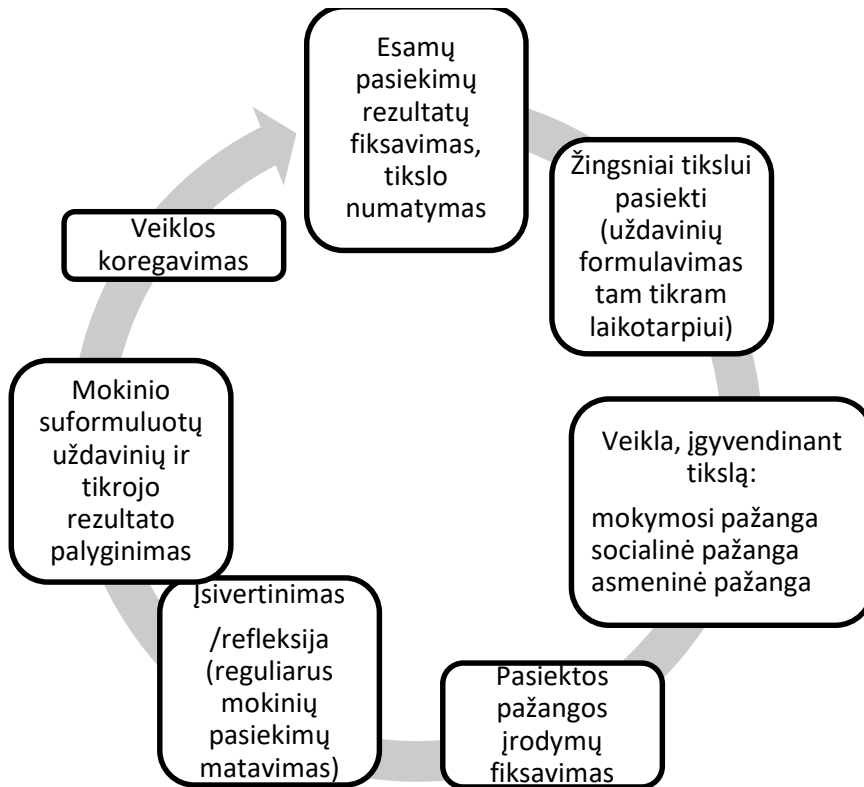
Esamų pasiekimų rezultatų fiksavimas, tikslo numatymas

Žingsniai tikslui pasiekti (uždavinių formulavimas tam tikram laikotarpiui)

Veikla, įgyvendinant tikslą:

mokymosi pažanga
socialinė pažanga
asmeninė pažanga

Pasiektos pažangos įrodymų fiksavimas

Įsivertinimas

/refleksija (reguliarus mokinių pasiekimų matavimas)

Mokinio suformuluotų uždavinių ir tikrojo rezultato palyginimas

Veiklos koregavimas